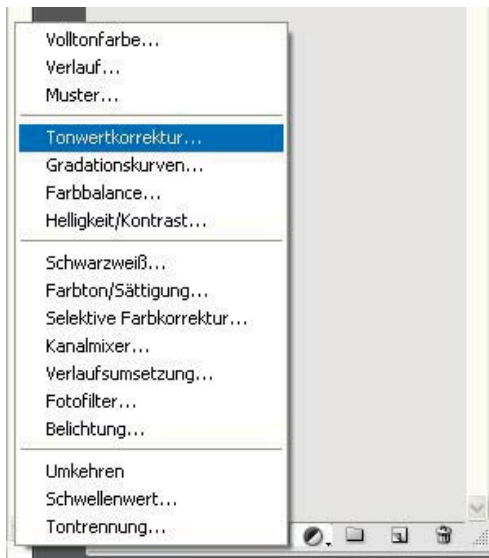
Volltonfarbe...
Verlauf...
Muster...

Tonwertkorrektur...
Gradationskurven...
Farbbalance...
Helligkeit/Kontrast...

Schwarzweiß...
Farbton/Sättigung...
Selektive Farbkorrektur...
Kanalmixer...
Verlaufsumsetzung...
Fotofilter...
Belichtung...

Umkehren
Schwellenwert...
Tontrennung...